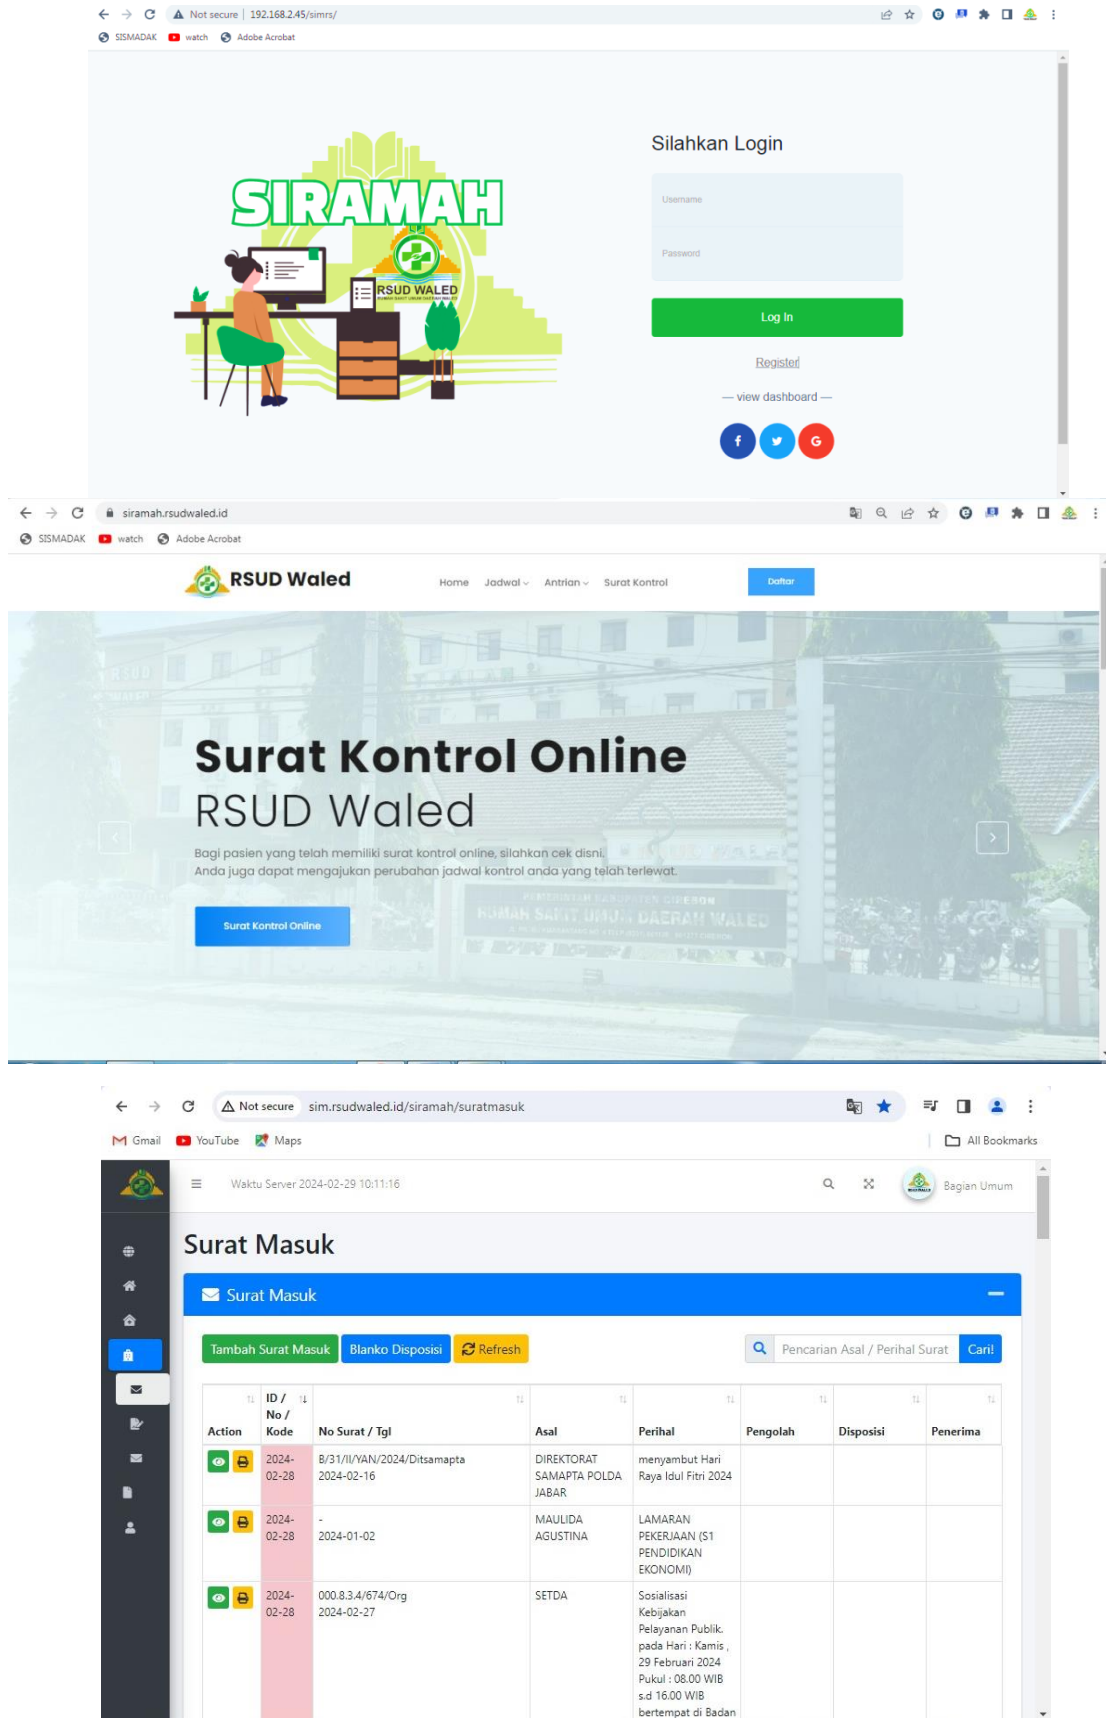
Not secure | 192.168.2.45/simrs/

SISMADAK watch Adobe Acrobat

SIRAMAH

RSUD WALED

Silahkan Login

Username

Password

Log In

Register

— view dashboard —

f G

siramah.rsudwaled.id

SISMADAK watch Adobe Acrobat

RSUD Waled

Home Jadwal Antrian Surat Kontrol Daftar

Surat Kontrol Online

RSUD Waled

Bagi pasien yang telah memiliki surat kontrol online, silahkan cek disni.
Anda juga dapat mengajukan perubahan jadwal kontrol anda yang telah terlewat.

Surat Kontrol Online

PEMERINTAH KABUPATEN CIREBON
RUMAH SAKIT UMUM DAERAH WALED

Not secure sim.rsudwaled.id/siramah/suratmasuk

Gmail YouTube Maps All Bookmarks

Waktu Server 2024-02-29 10:11:16

Bagian Umum

Surat Masuk

Surat Masuk

Tambah Surat Masuk Blanko Disposisi Refresh

Pencarian Asal / Perihal Surat Cari!

| Action | ID / No / Kode | No Surat / Tgl | Asal | Perihal | Pengolah | Disposisi | Penerima |
|---|---|---|---|---|---|---|---|
| | 2024-02-28 | B/31/II/YAN/2024/Ditsamapta 2024-02-16 | DIREKTORAT SAMAPTA POLDA JABAR | menyambut Hari Raya Idul Fitri 2024 | | | |
| | 2024-02-28 | - 2024-01-02 | MAULIDA AGUSTINA | LAMARAN PEKERJAAN (S1 PENDIDIKAN EKONOMI) | | | |
| | 2024-02-28 | 000.8.3.4/674/Org 2024-02-27 | SETDA | Sosialisasi Kebijakan Pelayanan Publik. pada Hari : Kamis , 29 Februari 2024 Pukul : 08.00 WIB s.d 16.00 WIB bertempat di Badan | | | |